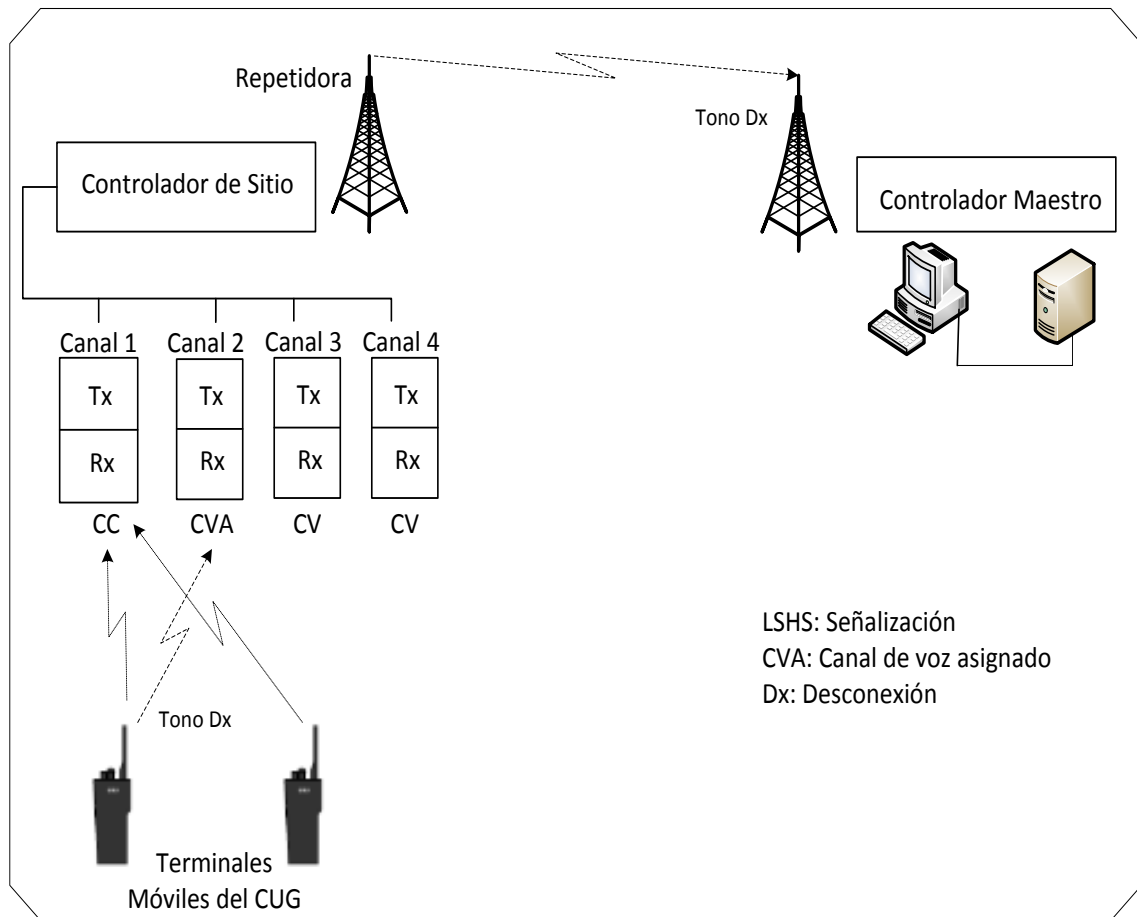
Repetidora

Tono Dx

Controlador de Sitio

Controlador Maestro

Canal 1
Tx
Rx
CC

Canal 2
Tx
Rx
CVA

Canal 3
Tx
Rx
CV

Canal 4
Tx
Rx
CV

Tono Dx

LSHS: Señalización
CVA: Canal de voz asignado
Dx: Desconexión

Terminales Móviles del CUG